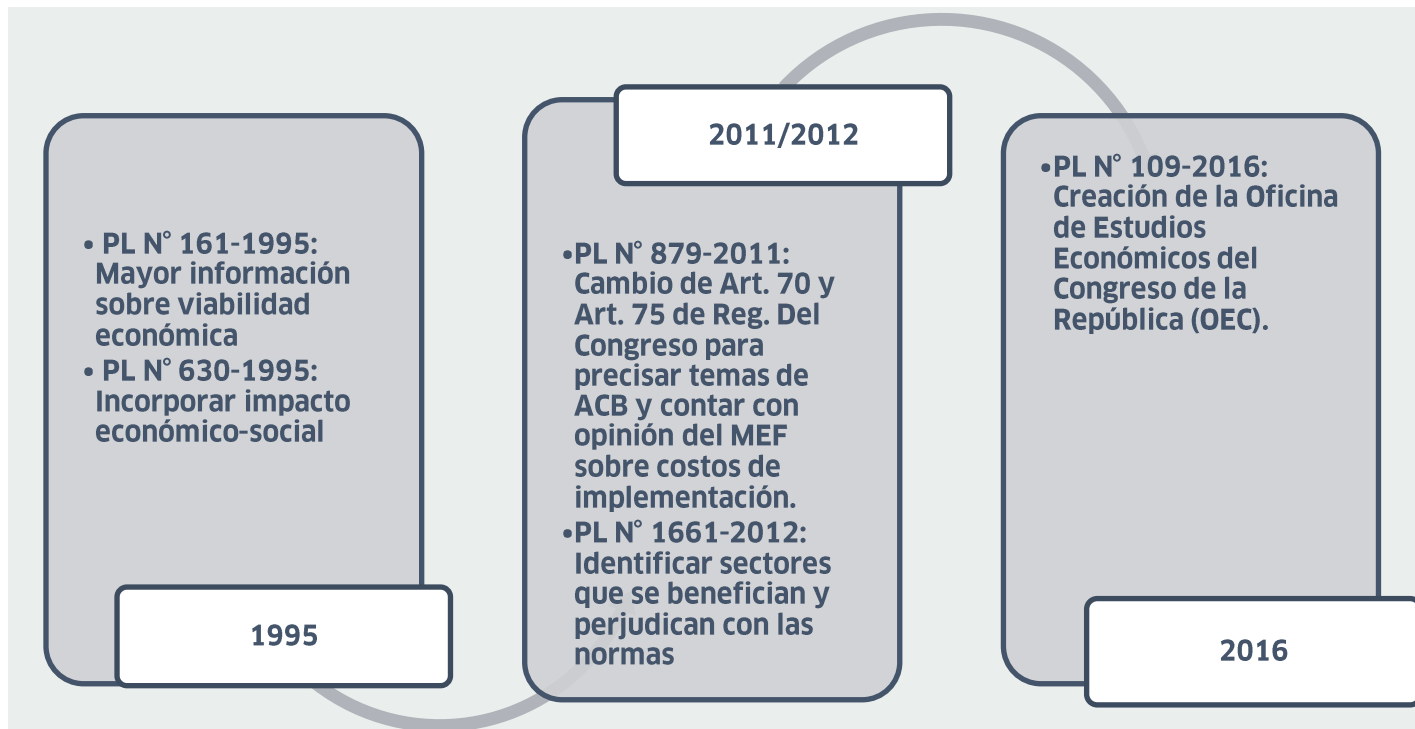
• PL N° 161-1995: Mayor información sobre viabilidad económica
• PL N° 630-1995: Incorporar impacto económico-social

1995

2011/2012

•PL N° 879-2011: Cambio de Art. 70 y Art. 75 de Reg. Del Congreso para precisar temas de ACB y contar con opinión del MEF sobre costos de implementación.
•PL N° 1661-2012: Identificar sectores que se benefician y perjudican con las normas

•PL N° 109-2016: Creación de la Oficina de Estudios Económicos del Congreso de la República (OEC).

2016